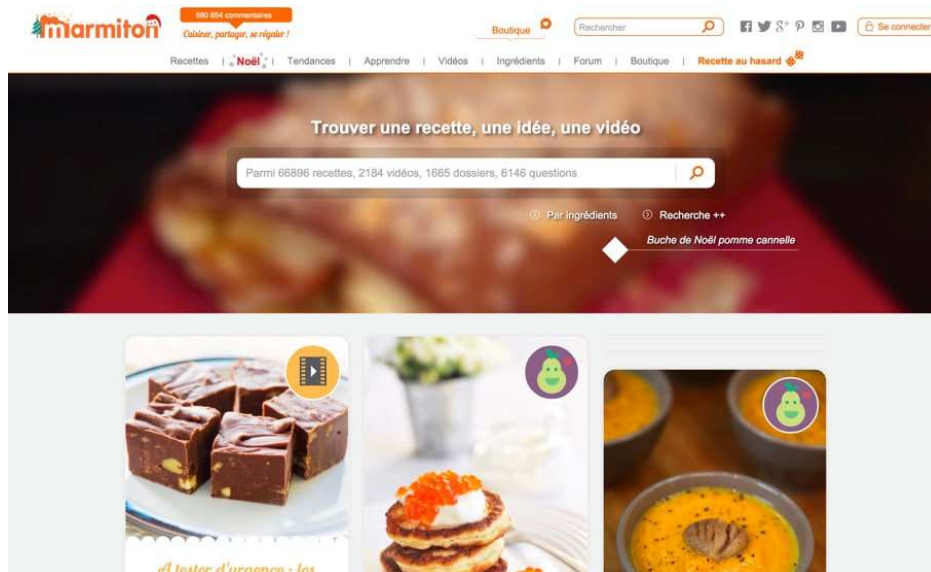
marmiton

580 854 commentaires

Cuisiner, partager, se régaler !

Boutique

Rechercher

Se connecter

Recettes | Noël | Tendances | Apprendre | Vidéos | Ingrédients | Forum | Boutique | Recette au hasard

Trouver une recette, une idée, une vidéo

Parmi 66896 recettes, 2184 vidéos, 1665 dossiers, 6146 questions

Par ingrédients

Recherche ++

Buche de Noël pomme cannelle

A tester d'urgence : les